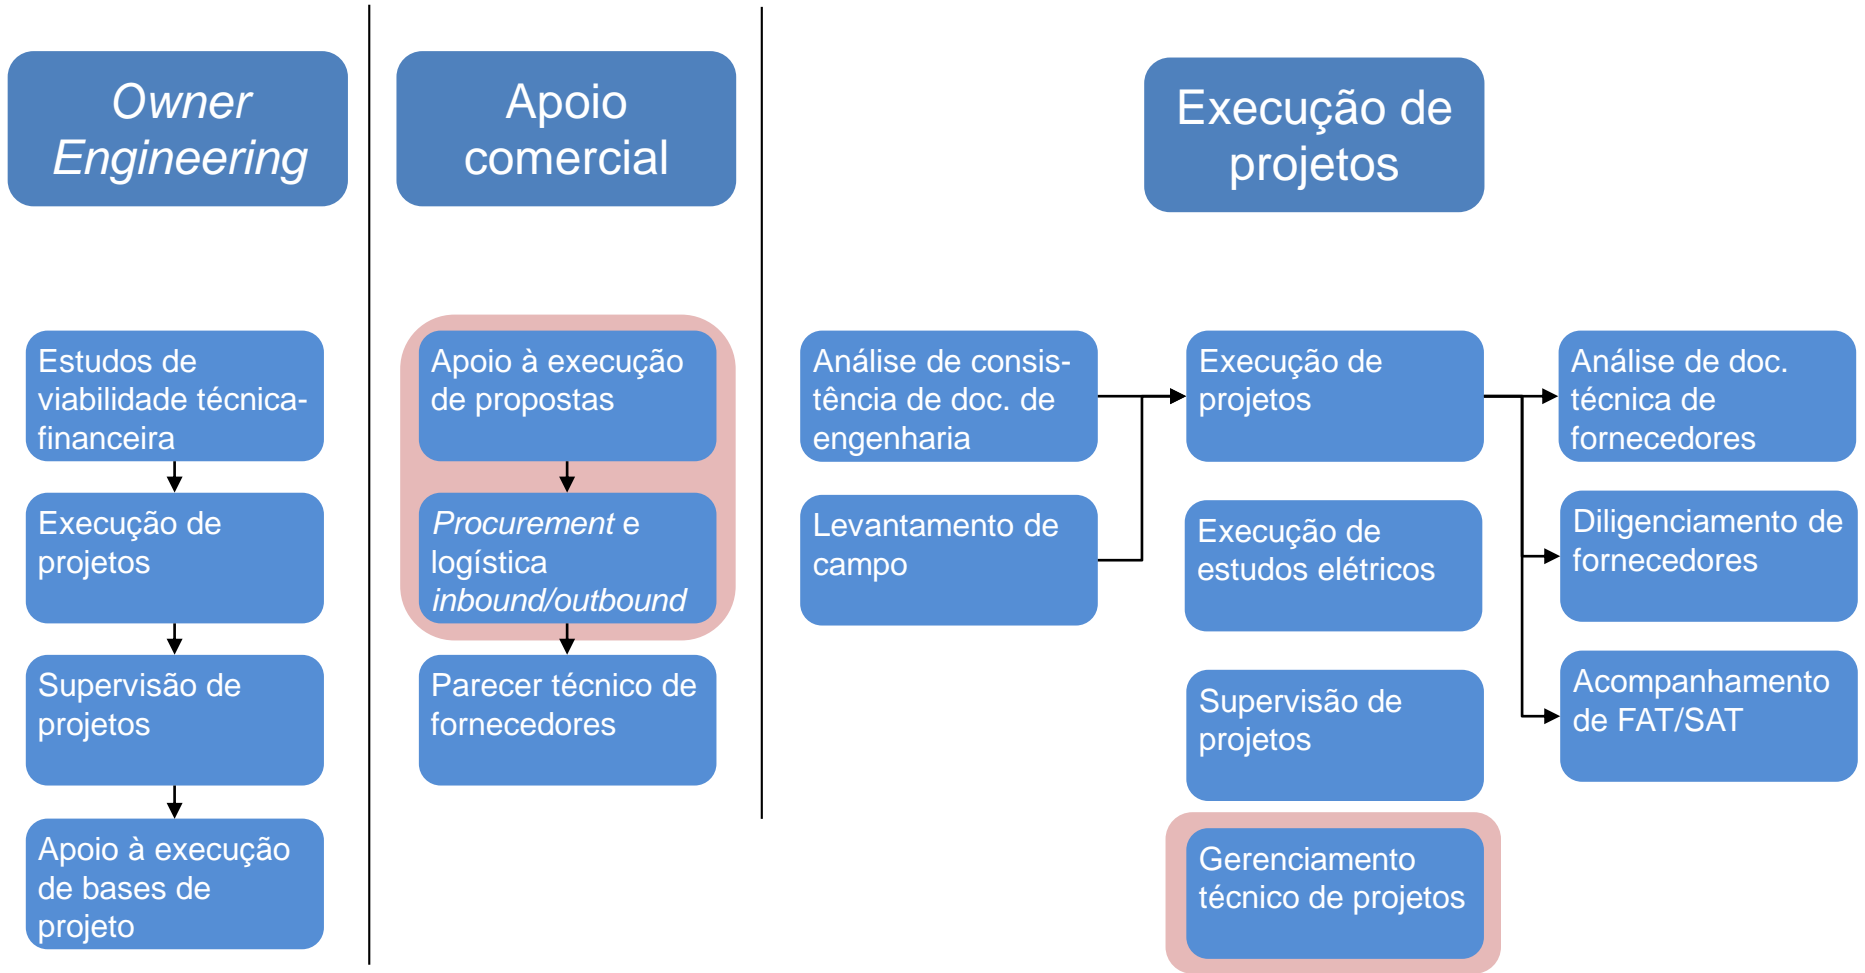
Owner Engineering

Estudos de viabilidade técnica-financeira

Execução de projetos

Supervisão de projetos

Apoio à execução de bases de projeto

Apoio comercial

Apoio à execução de propostas

Procurement e logística inbound/outbound

Parecer técnico de fornecedores

Execução de projetos

Análise de consistência de doc. de engenharia

Levantamento de campo

Execução de projetos

Execução de estudos elétricos

Supervisão de projetos

Gerenciamento técnico de projetos

Análise de doc. técnica de fornecedores

Diligenciamento de fornecedores

Acompanhamento de FAT/SAT